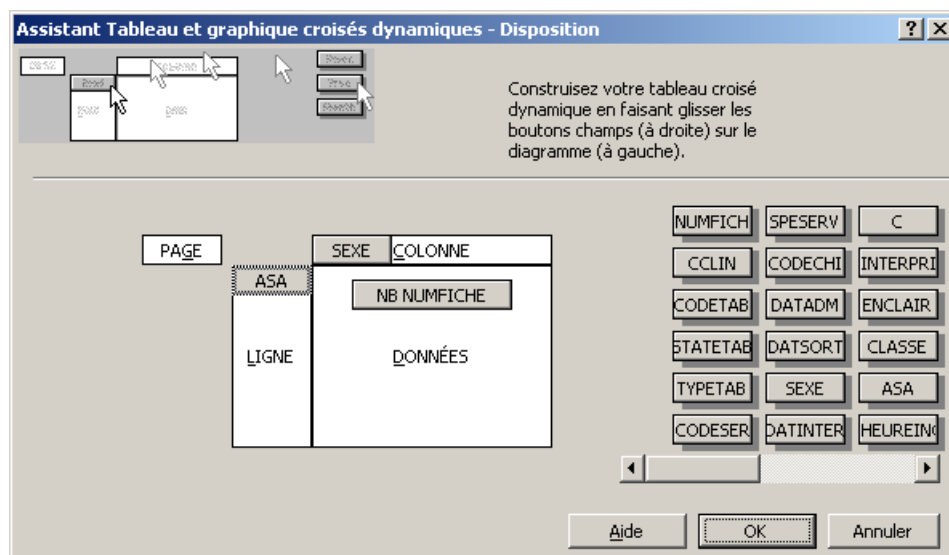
Assistant Tableau et graphique croisés dynamiques - Disposition

?

Construisez votre tableau croisé dynamique en faisant glisser les boutons champs (à droite) sur le diagramme (à gauche).

PAGE

SEXE COLONNE

ASA

NB NUMFICHE

LIGNE

DONNÉES

| NUMFICH | SPESERV | C |
|---|---|---|
| CCLIN | CODECHI | INTERPRI |
| CODETAB | DATADM | ENCLAIR |
| STATETAB | DATSORT | CLASSE |
| TYPETAB | SEXE | ASA |
| CODESER | DATINTER | HEUREIN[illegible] |

Aide

OK

Annuler